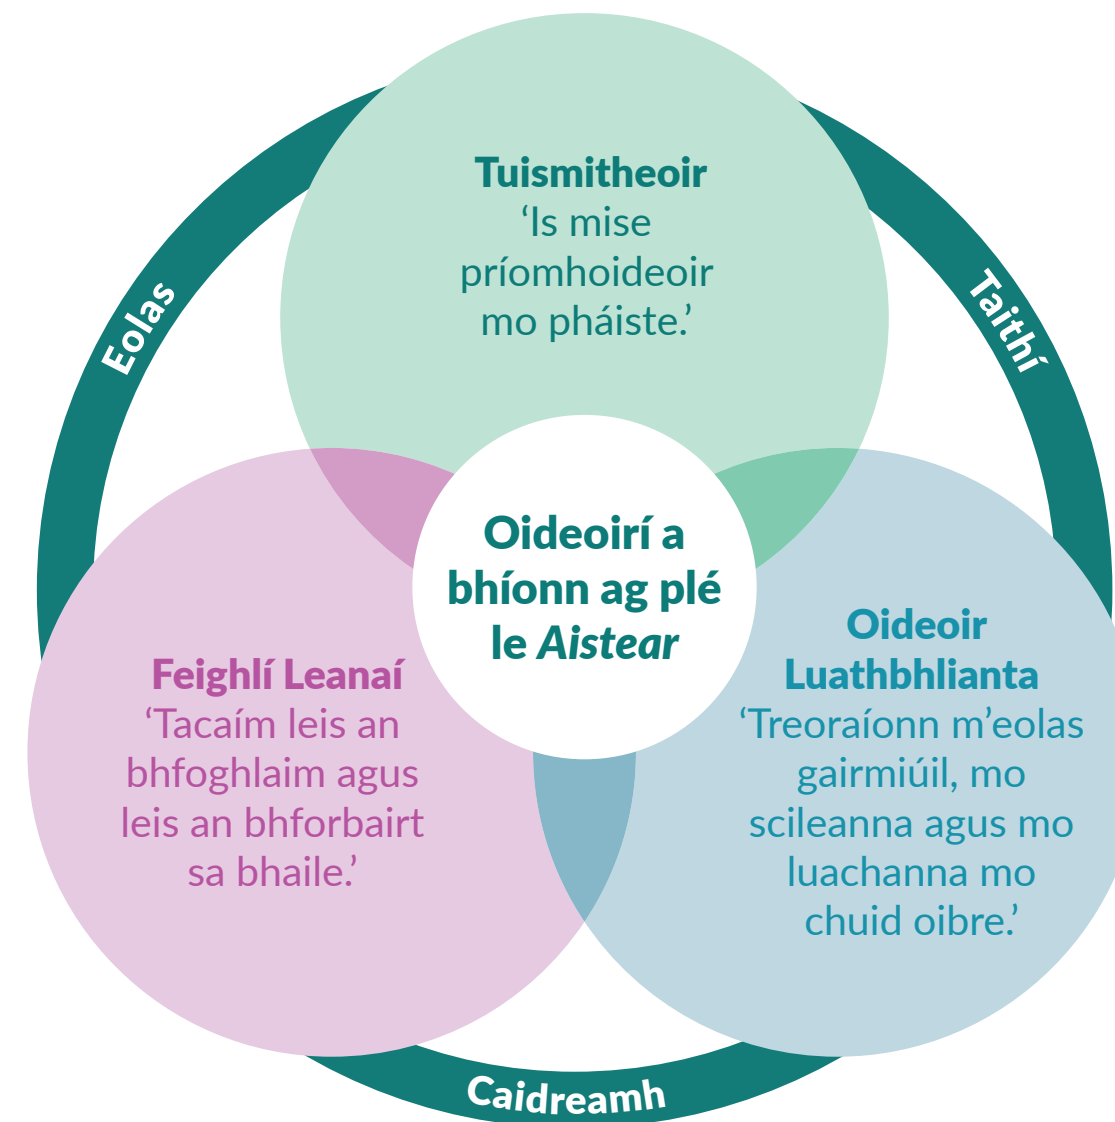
Tuismitheoir
'Is mise príomhoideoir mo pháiste.'

Eolas

Taithí

Oideoirí a bhíonn ag plé le *Aistear*

Feighlí Leanaí
'Tacaím leis an bhfoghlaim agus leis an bhforbairt sa bhaile.'

Oideoir Luathbhlianta
'Treoraíonn m'eolas gairmiúil, mo scileanna agus mo luachanna mo chuid oibre.'

Caidreamh